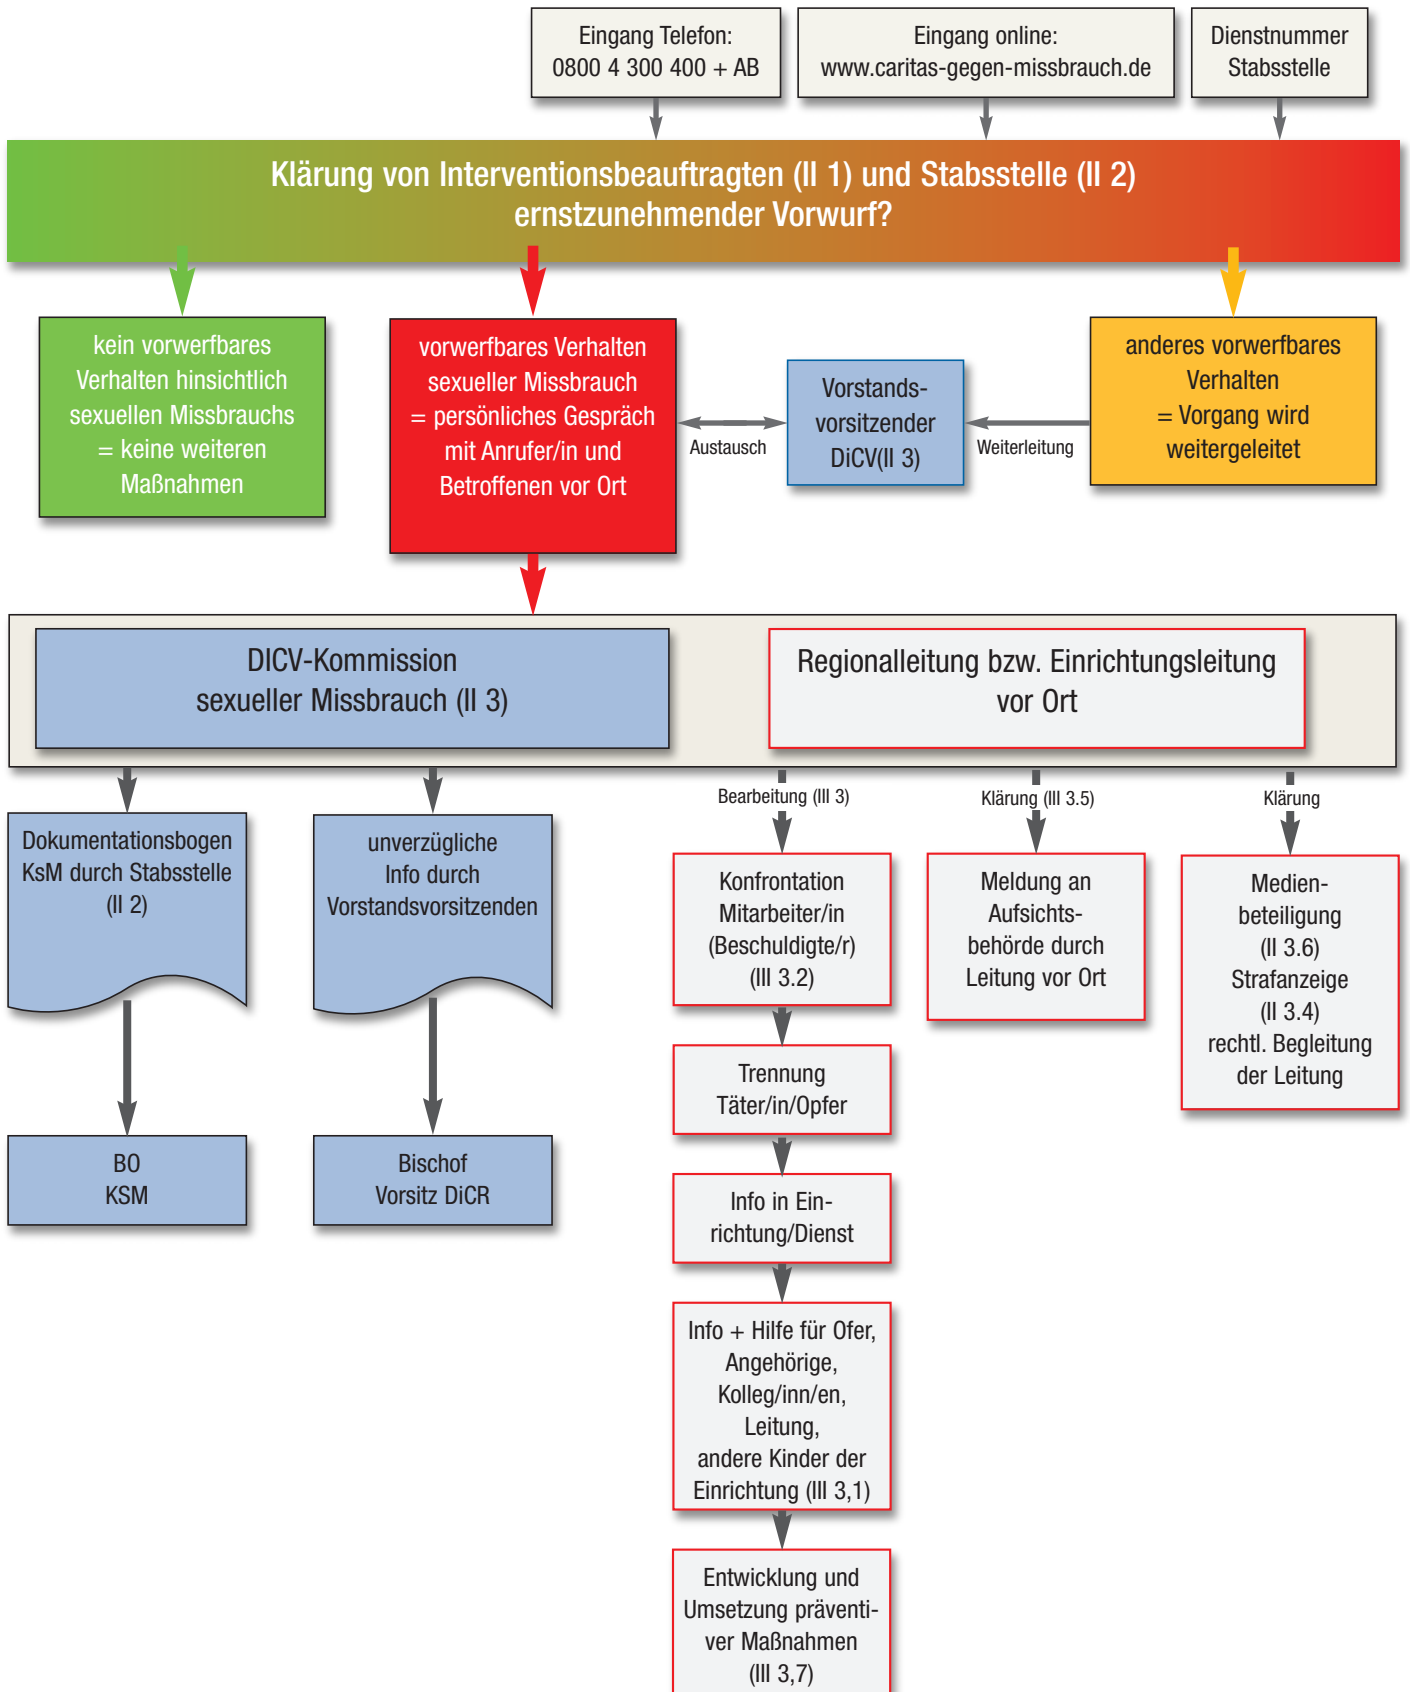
Eingang Telefon:
0800 4 300 400 + AB

Eingang online:
www.caritas-gegen-missbrauch.de

Dienstnummer
Stabsstelle

Klärung von Interventionsbeauftragten (II 1) und Stabsstelle (II 2)
ernstzunehmender Vorwurf?

kein vorwerfbares Verhalten hinsichtlich sexuellen Missbrauchs = keine weiteren Maßnahmen

vorwerfbares Verhalten sexueller Missbrauch = persönliches Gespräch mit Anrufer/in und Betroffenen vor Ort

Austausch

Vorstandsvorsitzender DiCV(II 3)

Weiterleitung

anderes vorwerfbares Verhalten = Vorgang wird weitergeleitet

DICV-Kommission
sexueller Missbrauch (II 3)

Regionalleitung bzw. Einrichtungsleitung
vor Ort

Dokumentationsbogen KsM durch Stabsstelle (II 2)

unverzügliche Info durch Vorstandsvorsitzenden

Bearbeitung (III 3)

Klärung (III 3.5)

Klärung

Konfrontation Mitarbeiter/in (Beschuldigte/r) (III 3.2)

Meldung an Aufsichtsbehörde durch Leitung vor Ort

Medienbeteiligung (II 3.6) Strafanzeige (II 3.4) rechtl. Begleitung der Leitung

BO
KSM

Bischof
Vorsitz DiCR

Trennung Täter/in/Opfer

Info in Einrichtung/Dienst

Info + Hilfe für Ofer, Angehörige, Kolleg/inn/en, Leitung, andere Kinder der Einrichtung (III 3,1)

Entwicklung und Umsetzung präventiver Maßnahmen (III 3,7)